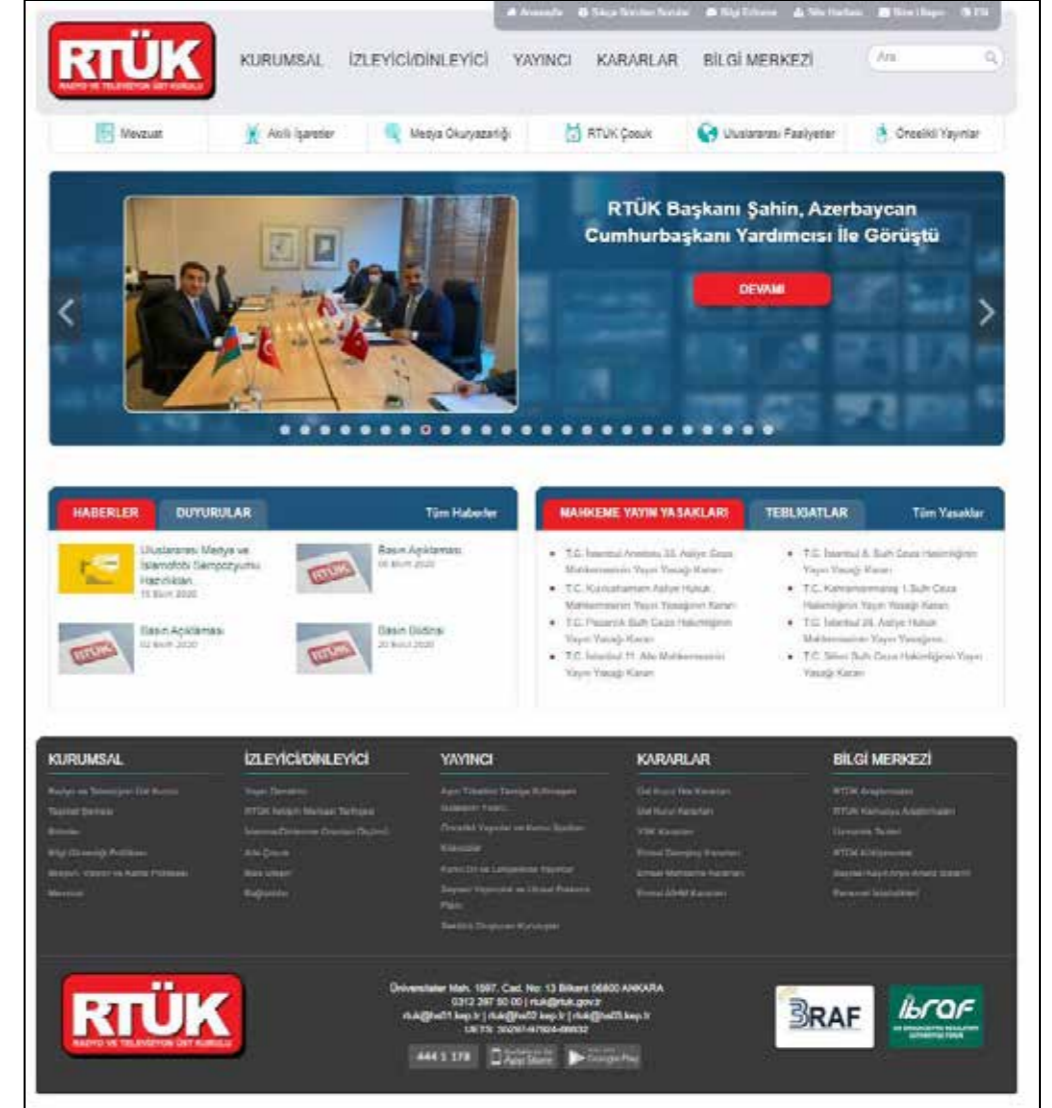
Anasayfa | Sıkça Sorulan Sorular | Bilgi Edinme | Site Haritası | Bize Ulaşın | EN

RTÜK
RADYO VE TELEVİZYON ÜST KURULU

KURUMSAL | İZLEYİCİ/DİNLEYİCİ | YAYINCI | KARARLAR | BİLGİ MERKEZİ

Ara

Mevzuat | Akıllı İşaretler | Medya Okuryazarlığı | RTÜK Çocuk | Uluslararası Faaliyetler | Öncelikli Yayınlar

RTÜK Başkanı Şahin, Azerbaycan Cumhurbaşkanı Yardımcısı İle Görüştü

DEVAMI

HABERLER | DUYURULAR | Tüm Haberler

Uluslararası Medya ve İslamofobi Sempozyumu Hazırlıkları
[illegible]

Basın Açıklaması
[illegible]

Basın Açıklaması
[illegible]

Basın Duyurusu
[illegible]

MAHKEME YAYIN YASAKLARI | TEBLİGATLAR | Tüm Yasaklar

T.C. İstanbul Anadolu 33. Asliye Ceza Mahkemesinin Yayın Yasağı Kararı
T.C. Kızılcahamam Asliye Hukuk Mahkemesinin Yayın Yasağının Kararı
T.C. Pazarcık Sulh Ceza Hakimliğinin Yayın Yasağı Kararı
T.C. İstanbul 11. Aile Mahkemesinin Yayın Yasağı Kararı
T.C. İstanbul 8. Sulh Ceza Hakimliğinin Yayın Yasağı Kararı
T.C. Kahramanmaraş 1.Sulh Ceza Hakimliğinin Yayın Yasağı Kararı
T.C. İstanbul 26. Asliye Hukuk Mahkemesinin Yayın Yasağına...
T.C. Silivri Sulh Ceza Hakimliğinin Yayın Yasağı Kararı

KURUMSAL | İZLEYİCİ/DİNLEYİCİ | YAYINCI | KARARLAR | BİLGİ MERKEZİ

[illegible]

Üniversiteler Mah. 1597. Cad. No: 13 Bilkent 06800 ANKARA
0312 297 50 00 | rtuk@rtuk.gov.tr
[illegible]

444 1 178 | App Store | Google Play

BRAF | ibraf